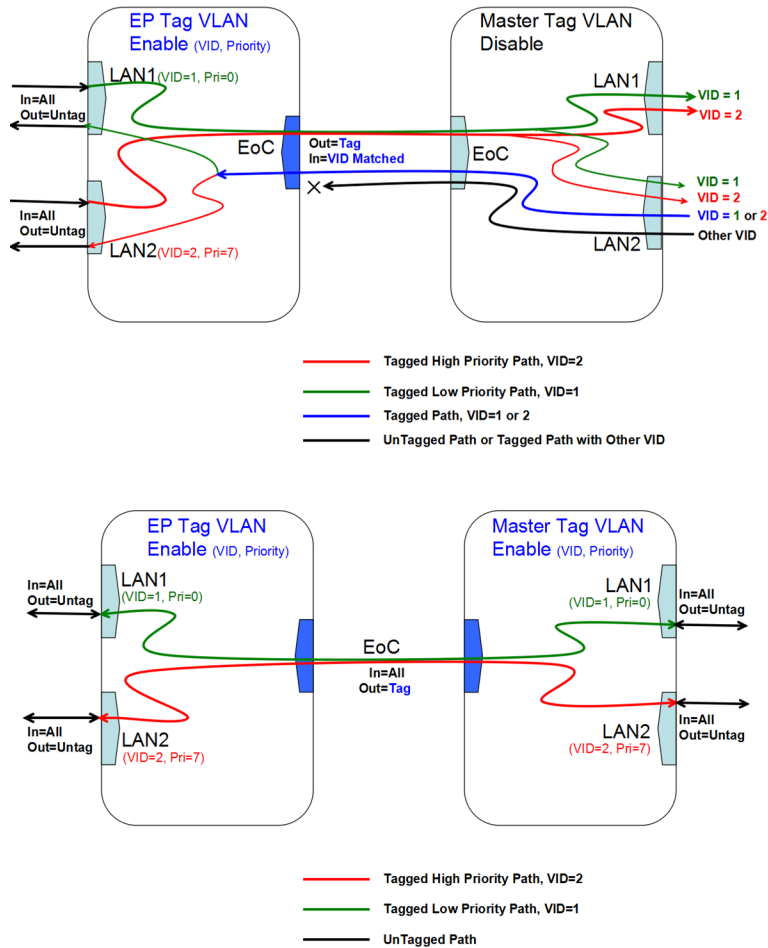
EP Tag VLAN
Enable (VID, Priority)

Master Tag VLAN
Disable

LAN1(VID=1, Pri=0)

In=All
Out=Untag

EoC

Out=Tag
In=VID Matched

EoC

LAN1

VID = 1
VID = 2

VID = 1
VID = 2
VID = 1 or 2
Other VID

×

In=All
Out=Untag

LAN2(VID=2, Pri=7)

LAN2

Tagged High Priority Path, VID=2
Tagged Low Priority Path, VID=1
Tagged Path, VID=1 or 2
UnTagged Path or Tagged Path with Other VID

EP Tag VLAN
Enable (VID, Priority)

Master Tag VLAN
Enable (VID, Priority)

In=All
Out=Untag

LAN1
(VID=1, Pri=0)

LAN1
(VID=1, Pri=0)

In=All
Out=Untag

EoC
In=All
Out=Tag

In=All
Out=Untag

LAN2
(VID=2, Pri=7)

LAN2
(VID=2, Pri=7)

In=All
Out=Untag

Tagged High Priority Path, VID=2
Tagged Low Priority Path, VID=1
UnTagged Path